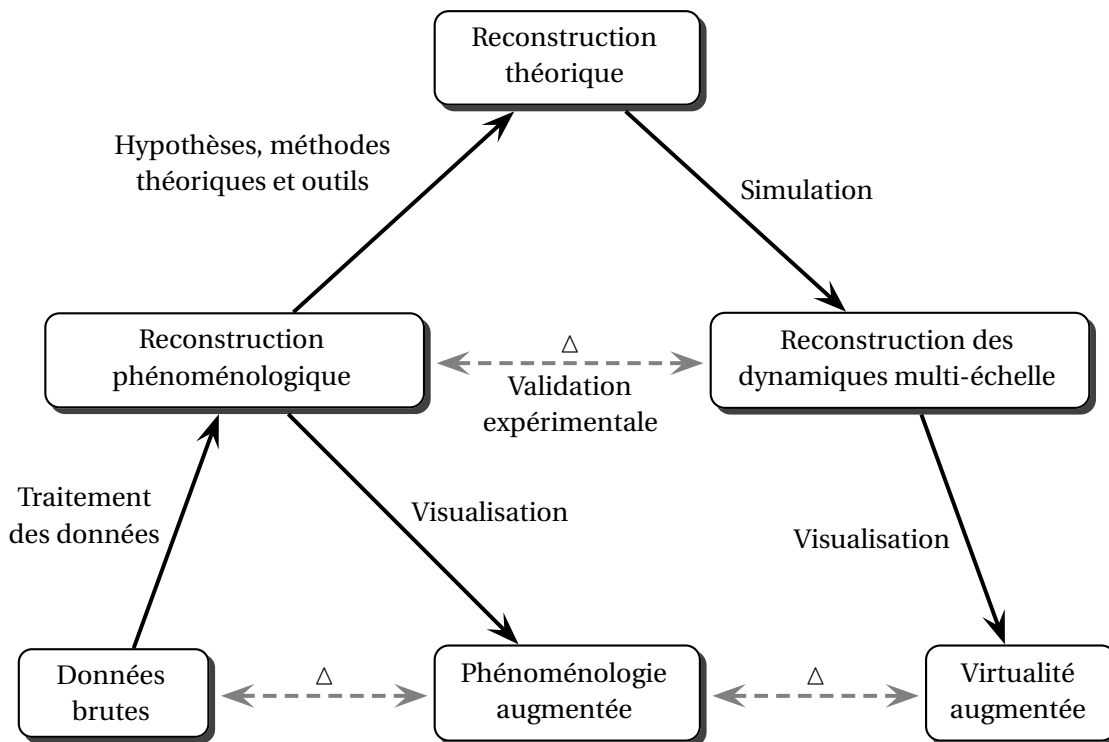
Reconstruction théorique

Hypothèses, méthodes théoriques et outils

Simulation

Reconstruction phénoménologique

$\triangle$

Validation expérimentale

Reconstruction des dynamiques multi-échelle

Traitement des données

Visualisation

Visualisation

Données brutes

$\triangle$

Phénoménologie augmentée

$\triangle$

Virtualité augmentée